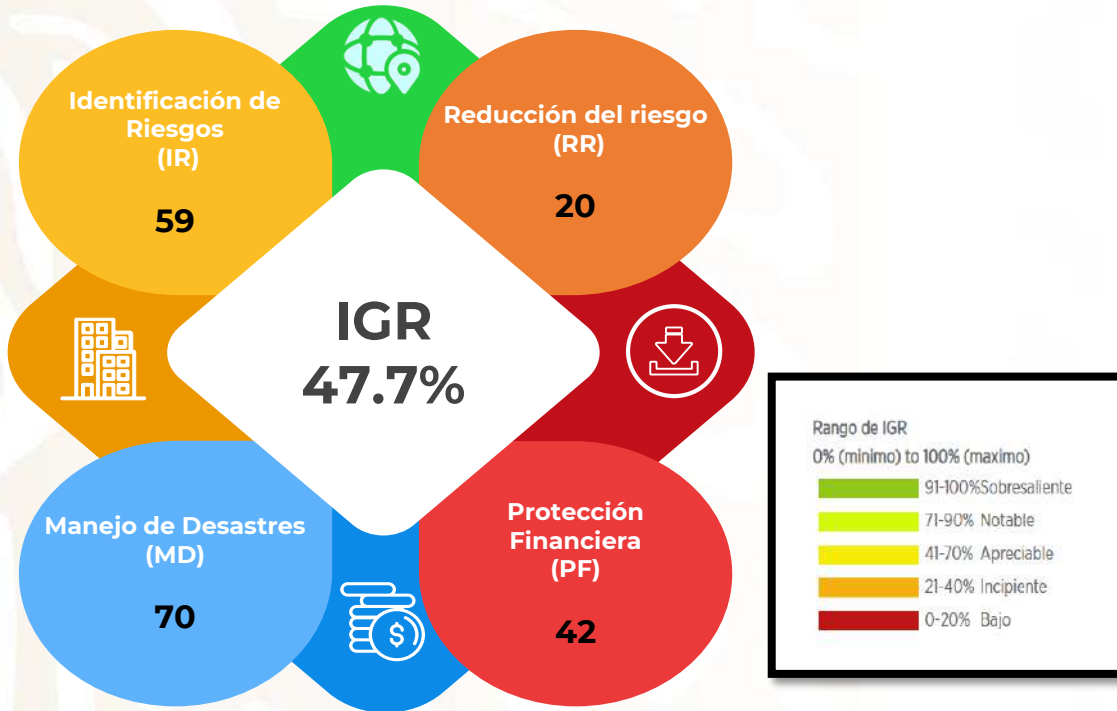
Identificación de Riesgos (IR)

59

Reducción del riesgo (RR)

20

IGR
47.7%

Manejo de Desastres (MD)

70

Protección Financiera (PF)

42

Rango de IGR
0% (minimo) to 100% (maximo)
91-100%Sobresaliente
71-90% Notable
41-70% Apreciable
21-40% Incipiente
0-20% Bajo